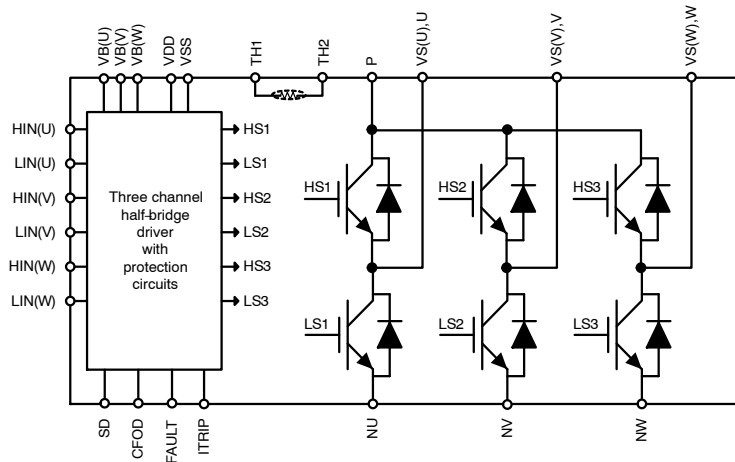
VB(U)
VB(V)
VB(W)
VDD
VSS
TH1
TH2
P
VS(U),U
VS(V),V
VS(W),W

HIN(U)
LIN(U)
HIN(V)
LIN(V)
HIN(W)
LIN(W)

Three channel half-bridge driver with protection circuits

HS1
LS1
HS2
LS2
HS3
LS3

HS1
HS2
HS3
LS1
LS2
LS3

SD
CFOD
FAULT
ITRIP
NU
NV
NW